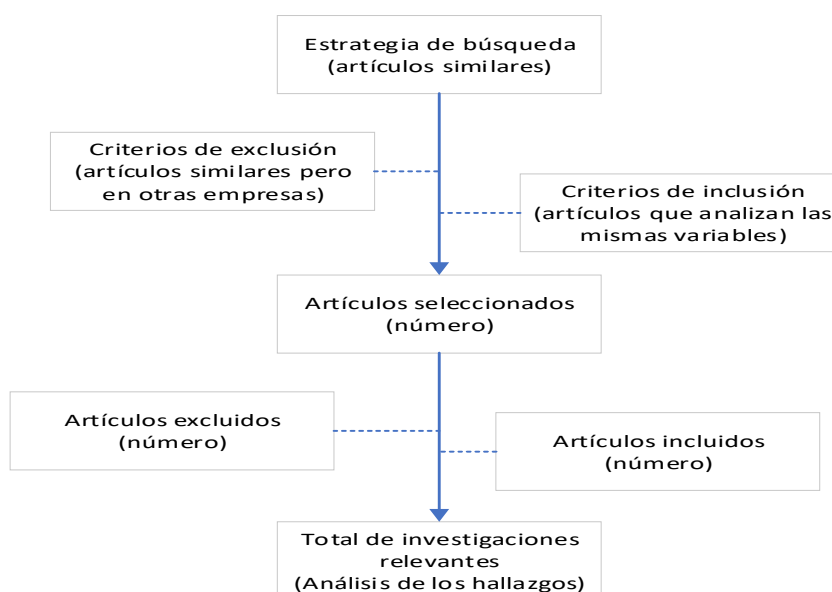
Estrategia de búsqueda
(artículos similares)

Criterios de exclusión
(artículos similares pero en otras empresas)

Criterios de inclusión
(artículos que analizan las mismas variables)

Artículos seleccionados
(número)

Artículos excluidos
(número)

Artículos incluidos
(número)

Total de investigaciones relevantes
(Análisis de los hallazgos)